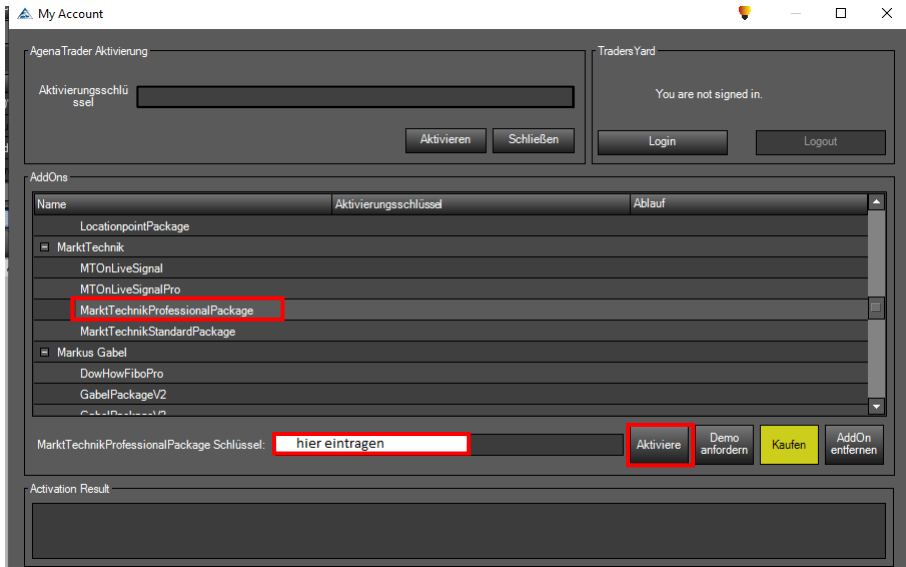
My Account

AgenaTrader Aktivierung

Aktivierungsschlüssel

Aktivieren Schließen

TradersYard

You are not signed in.

Login Logout

AddOns

| Name | Aktivierungsschlüssel | Ablauf |
|---|---|---|
| LocationpointPackage | | |
| ⊟ MarktTechnik | | |
| MTOnLiveSignal | | |
| MTOnLiveSignalPro | | |
| MarktTechnikProfessionalPackage | | |
| MarktTechnikStandardPackage | | |
| ⊟ Markus Gabel | | |
| DowHowFiboPro | | |
| GabelPackageV2 | | |
| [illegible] | | |

MarktTechnikProfessionalPackage Schlüssel: hier eintragen

Aktiviere Demo anfordern Kaufen AddOn entfernen

Activation Result